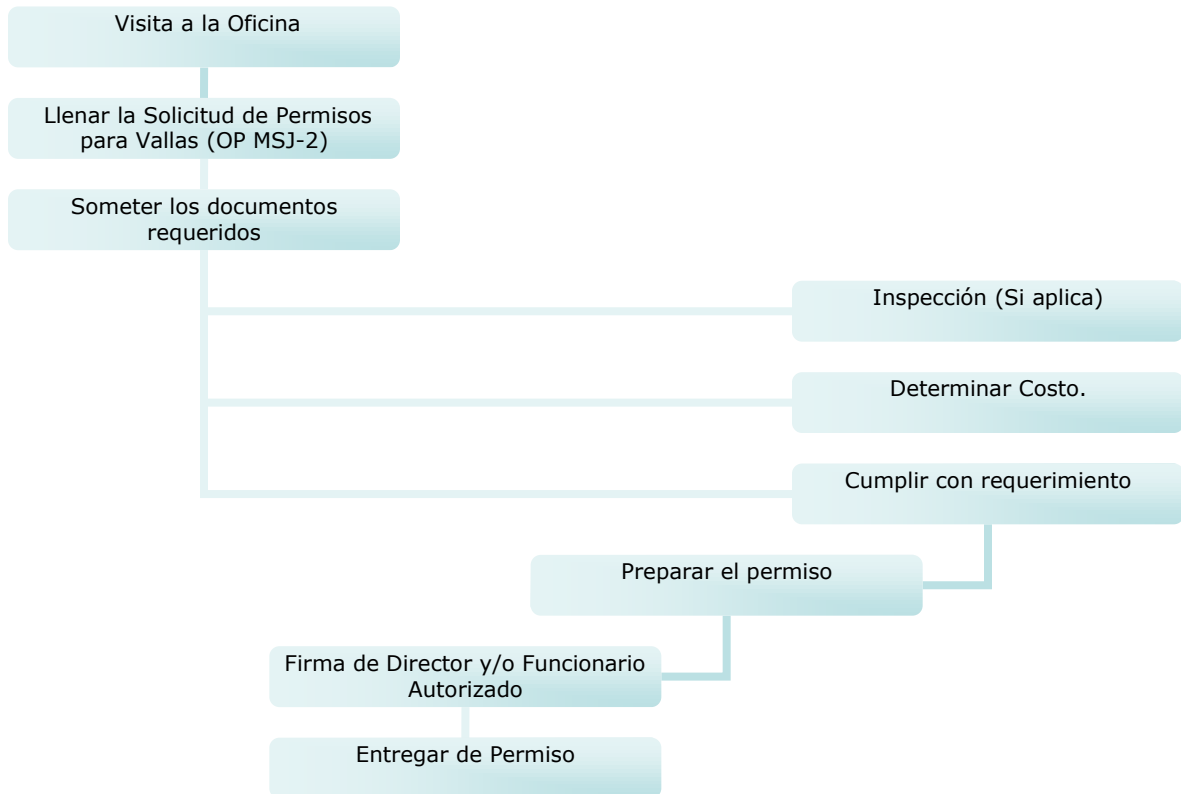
Visita a la Oficina

Llenar la Solicitud de Permisos para Vallas (OP MSJ-2)

Someter los documentos requeridos

Inspección (Si aplica)

Determinar Costo.

Cumplir con requerimiento

Preparar el permiso

Firma de Director y/o Funcionario Autorizado

Entregar de Permiso